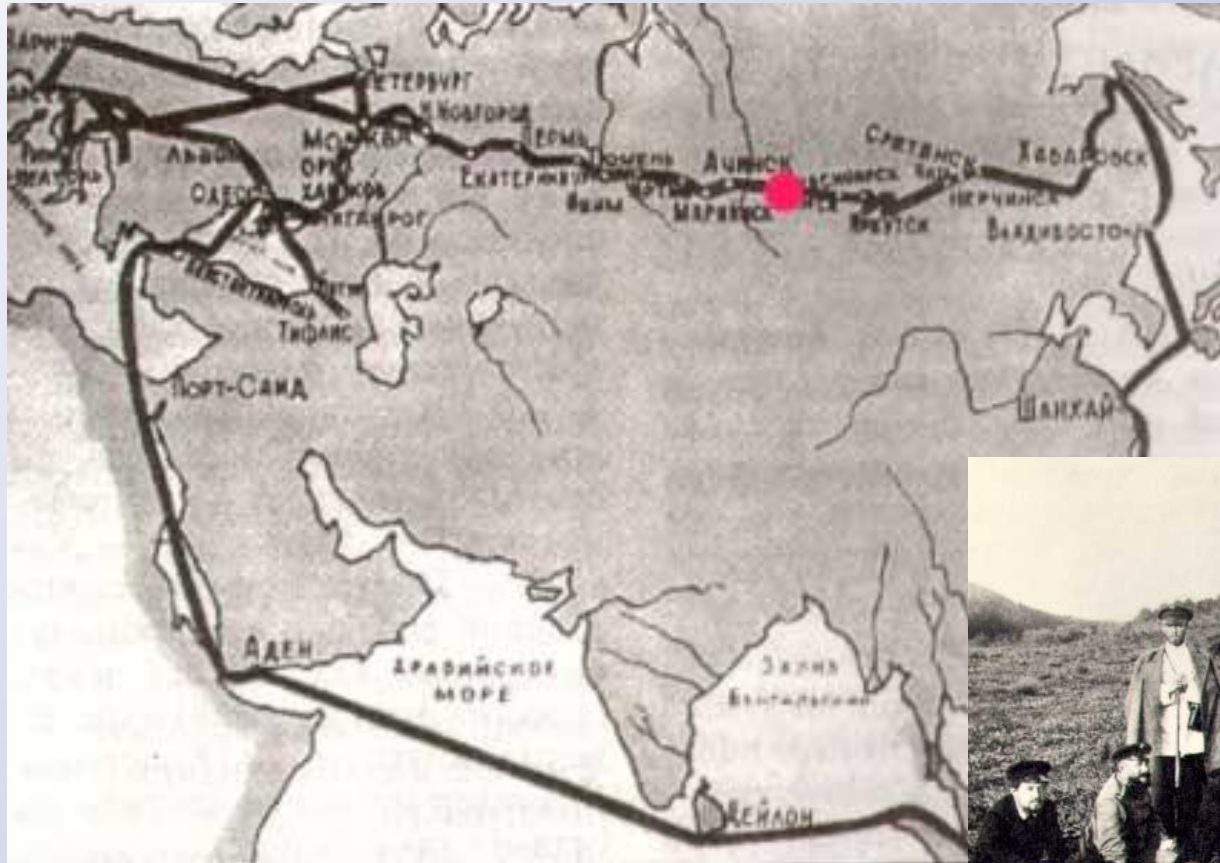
Петербург
Н.Новгород
Москва
Орёл
Харьков
Львов
Одесса
Таганрог
Пермь
Екатеринбург
Тюмень
Ачинск
Омск
Мариинск
Сретенск
Хабаровск
Нерчинск
Иркутск
Владивосток
Константинополь
Тифлис
Порт-Саид
Шанхай
Аден
Аравийское море
Залив Бенгальский
Цейлон